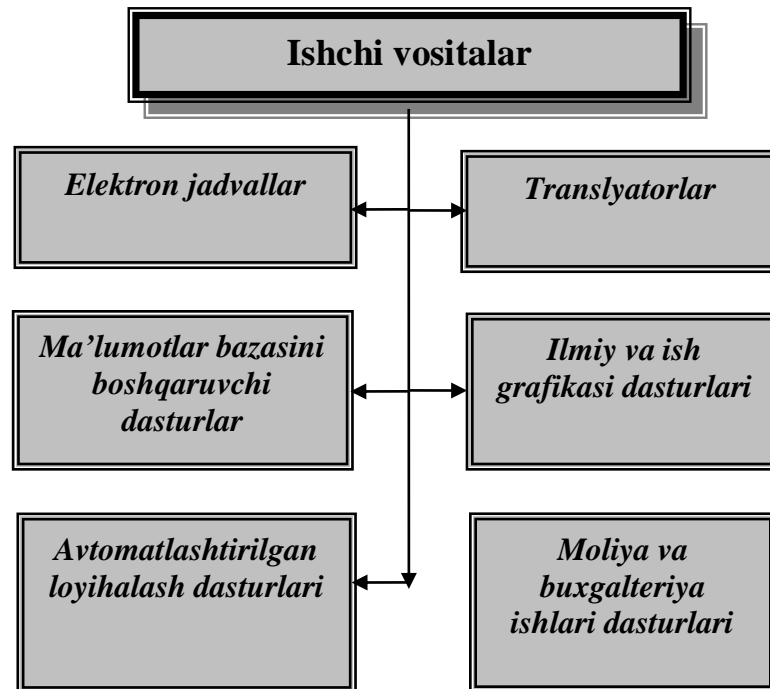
Ishchi vositalar

Elektron jadvallar

Translyatorlar

Ma'lumotlar bazasini boshqaruvchi dasturlar

Ilmiy va ish grafikasi dasturlari

Avtomatlashtirilgan loyihalash dasturlari

Moliya va buxgalteriya ishlari dasturlari